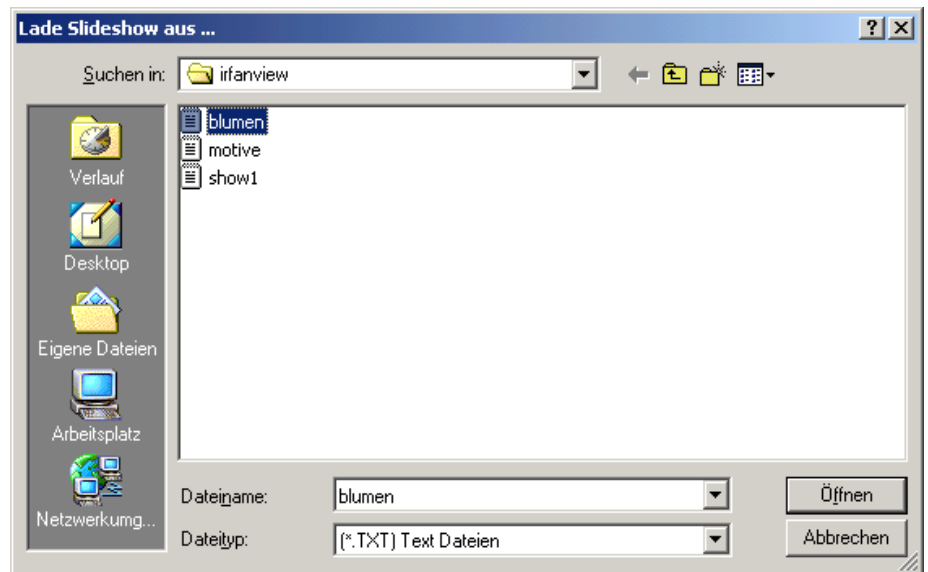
Lade Slideshow aus ...

?

Suchen in: irfanview

Verlauf

Desktop

Eigene Dateien

Arbeitsplatz

Netzwerkumg...

blumen

motive

show1

Dateiname: blumen

Dateityp: (*.TXT) Text Dateien

Öffnen

Abbrechen